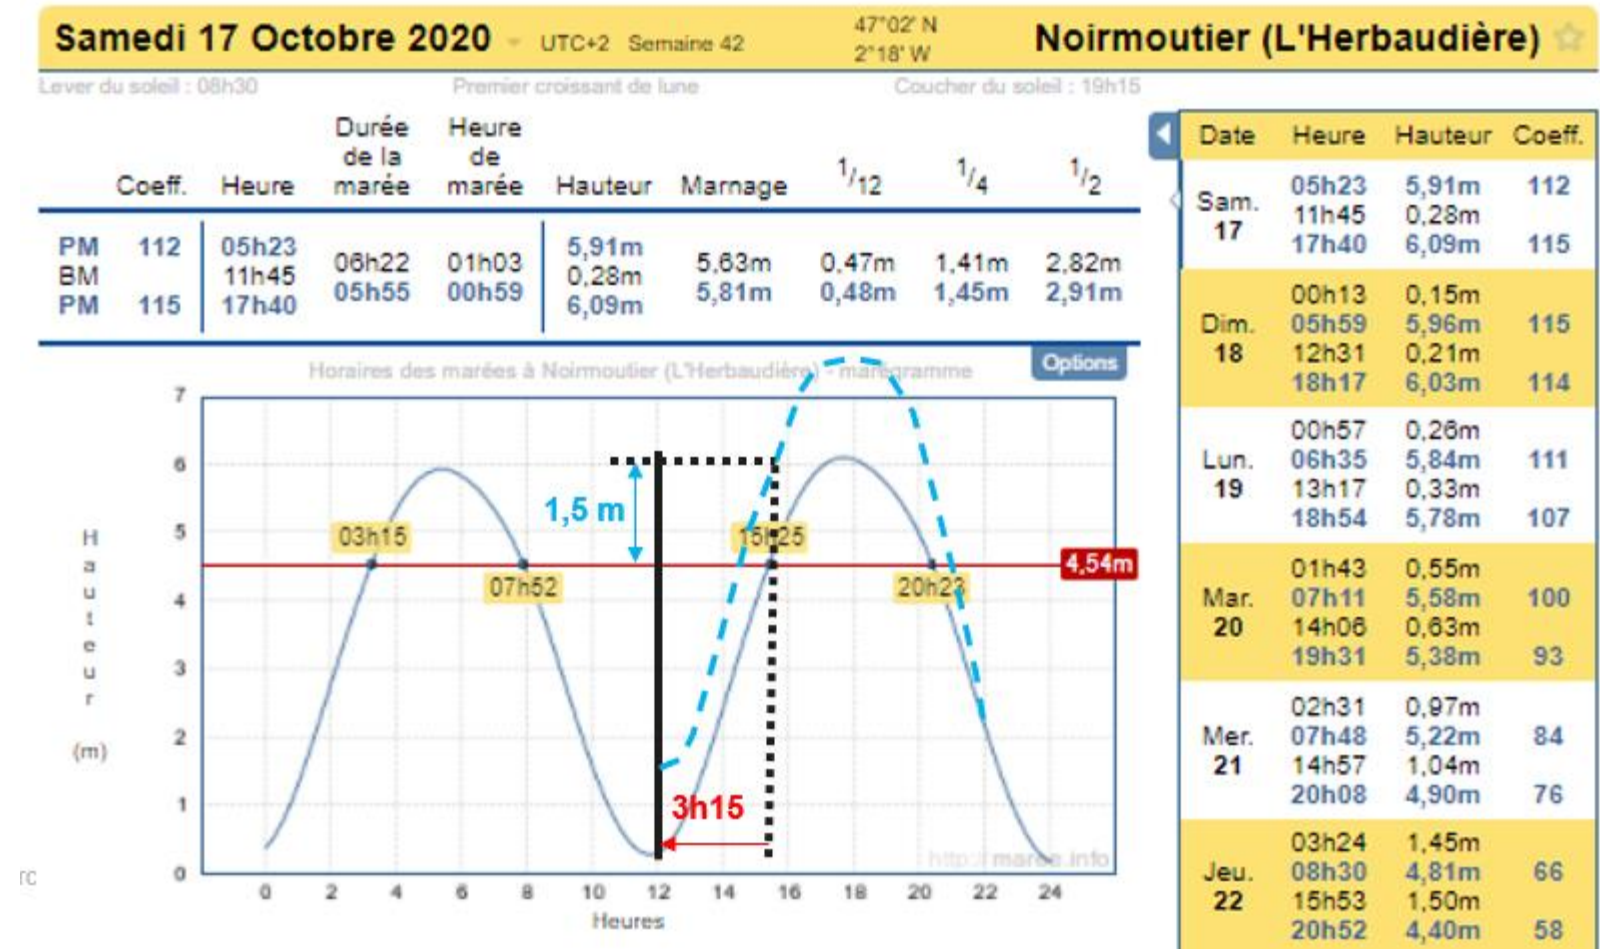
Samedi 17 Octobre 2020 UTC+2 Semaine 42 47°02' N 2°18' W Noirmoutier (L'Herbaudière)

Lever du soleil : 08h30 Premier croissant de lune Coucher du soleil : 19h15

| | Coeff. | Heure | Durée de la marée | Heure de marée | Hauteur | Marnage | $^1/_{12}$ | $^1/_4$ | $^1/_2$ |
|---|---|---|---|---|---|---|---|---|---|
| PM | 112 | 05h23 | 06h22 | 01h03 | 5,91m | 5,63m | 0,47m | 1,41m | 2,82m |
| BM | | 11h45 | 05h55 | 00h59 | 0,28m | 5,81m | 0,48m | 1,45m | 2,91m |
| PM | 115 | 17h40 | | | 6,09m | | | | |

Horaires des marées à Noirmoutier (L'Herbaudière) - marégramme Options

H a u t e u r (m)

7 6 5 4 3 2 1 0

03h15 07h52 15h25 20h23 4,54m 1,5 m 3h15

0 2 4 6 8 10 12 14 16 18 20 22 24
Heures

http://maree.info

| Date | Heure | Hauteur | Coeff. |
|---|---|---|---|
| Sam. 17 | 05h23 | 5,91m | 112 |
| | 11h45 | 0,28m | |
| | 17h40 | 6,09m | 115 |
| Dim. 18 | 00h13 | 0,15m | |
| | 05h59 | 5,96m | 115 |
| | 12h31 | 0,21m | |
| | 18h17 | 6,03m | 114 |
| Lun. 19 | 00h57 | 0,26m | |
| | 06h35 | 5,84m | 111 |
| | 13h17 | 0,33m | |
| | 18h54 | 5,78m | 107 |
| Mar. 20 | 01h43 | 0,55m | |
| | 07h11 | 5,58m | 100 |
| | 14h06 | 0,63m | |
| | 19h31 | 5,38m | 93 |
| Mer. 21 | 02h31 | 0,97m | |
| | 07h48 | 5,22m | 84 |
| | 14h57 | 1,04m | |
| | 20h08 | 4,90m | 76 |
| Jeu. 22 | 03h24 | 1,45m | |
| | 08h30 | 4,81m | 66 |
| | 15h53 | 1,50m | |
| | 20h52 | 4,40m | 58 |